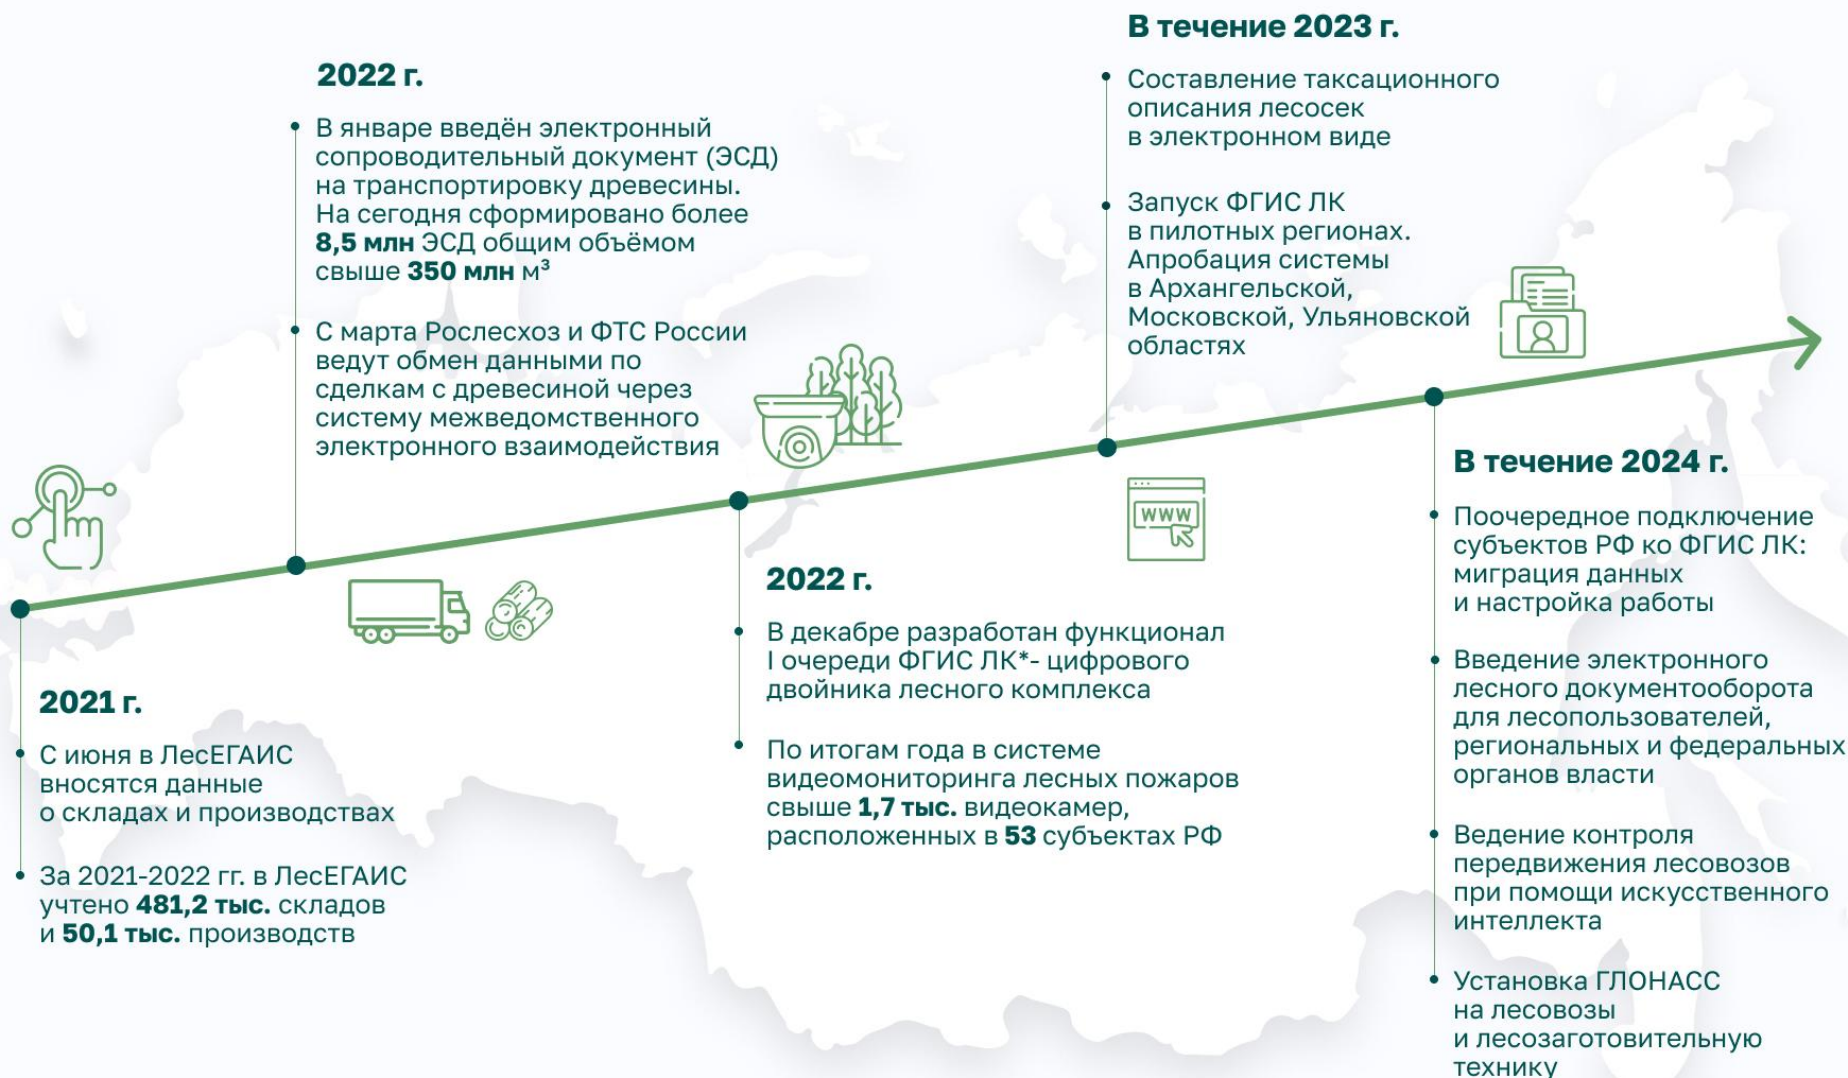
2022 г.

В январе введён электронный сопроводительный документ (ЭСД) на транспортировку древесины. На сегодня сформировано более **8,5 млн** ЭСД общим объёмом свыше **350 млн** м³

С марта Рослесхоз и ФТС России ведут обмен данными по сделкам с древесиной через систему межведомственного электронного взаимодействия

В течение 2023 г.

Составление таксационного описания лесосек в электронном виде

Запуск ФГИС ЛК в пилотных регионах. Апробация системы в Архангельской, Московской, Ульяновской областях

WWW

2021 г.

С июня в ЛесЕГАИС вносятся данные о складах и производствах

За 2021-2022 гг. в ЛесЕГАИС учтено **481,2 тыс.** складов и **50,1 тыс.** производств

2022 г.

В декабре разработан функционал I очереди ФГИС ЛК*- цифрового двойника лесного комплекса

По итогам года в системе видеомониторинга лесных пожаров свыше **1,7 тыс.** видеокамер, расположенных в **53** субъектах РФ

В течение 2024 г.

Поочередное подключение субъектов РФ ко ФГИС ЛК: миграция данных и настройка работы

Введение электронного лесного документооборота для лесопользователей, региональных и федеральных органов власти

Ведение контроля передвижения лесовозов при помощи искусственного интеллекта

Установка ГЛОНАСС на лесовозы и лесозаготовительную технику